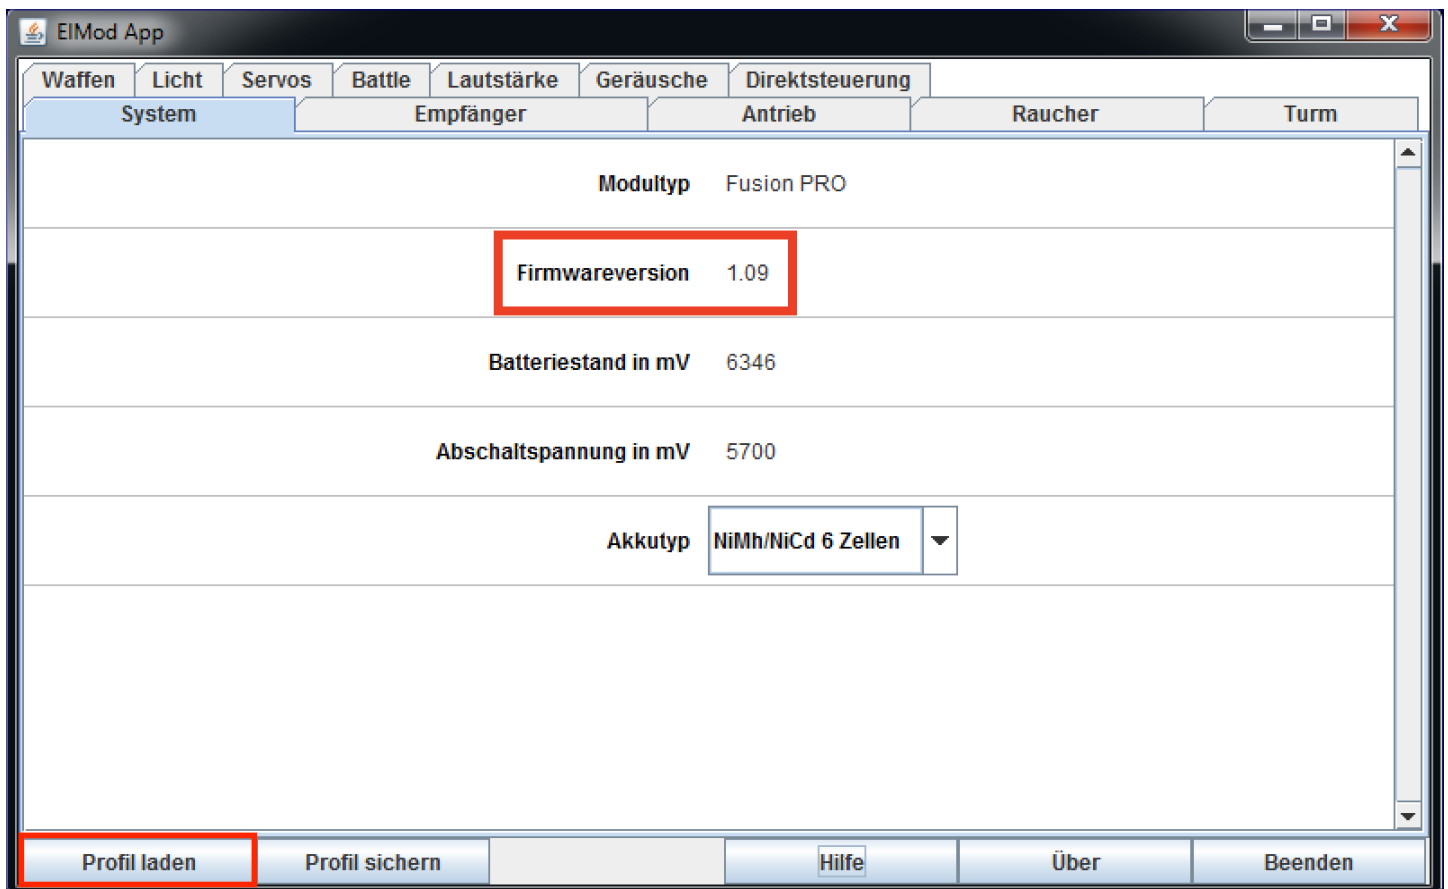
ElMod App

Waffen | Licht | Servos | Battle | Lautstärke | Geräusche | Direktsteuerung
System | Empfänger | Antrieb | Raucher | Turm

Modultyp Fusion PRO

Firmwareversion 1.09

Batteriestand in mV 6346

Abschaltspannung in mV 5700

Akkutyp NiMh/NiCd 6 Zellen

Profil laden | Profil sichern | Hilfe | Über | Beenden